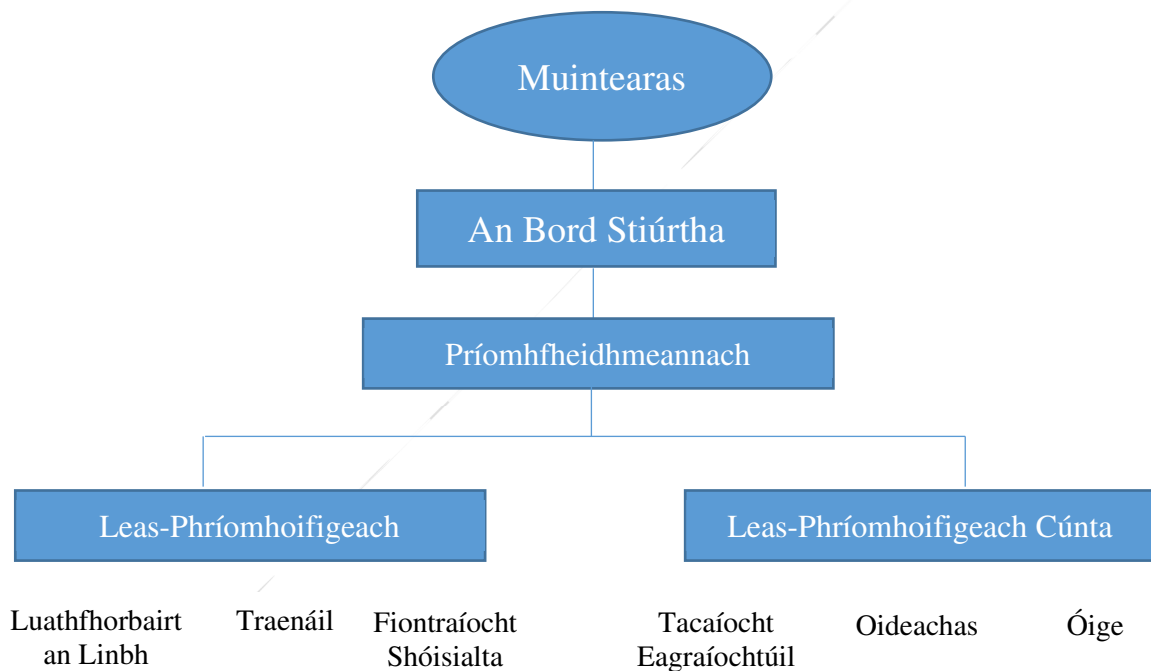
Muintearas

An Bord Stiúrtha

Príomhfheidhmeannach

Leas-Phríomhoifigeach

Leas-Phríomhoifigeach Cúnta

Luathfhorbairt an Linbh

Traenáil

Fiontraíocht Shóisialta

Tacaíocht Eagraíochtúil

Oideachas

Óige